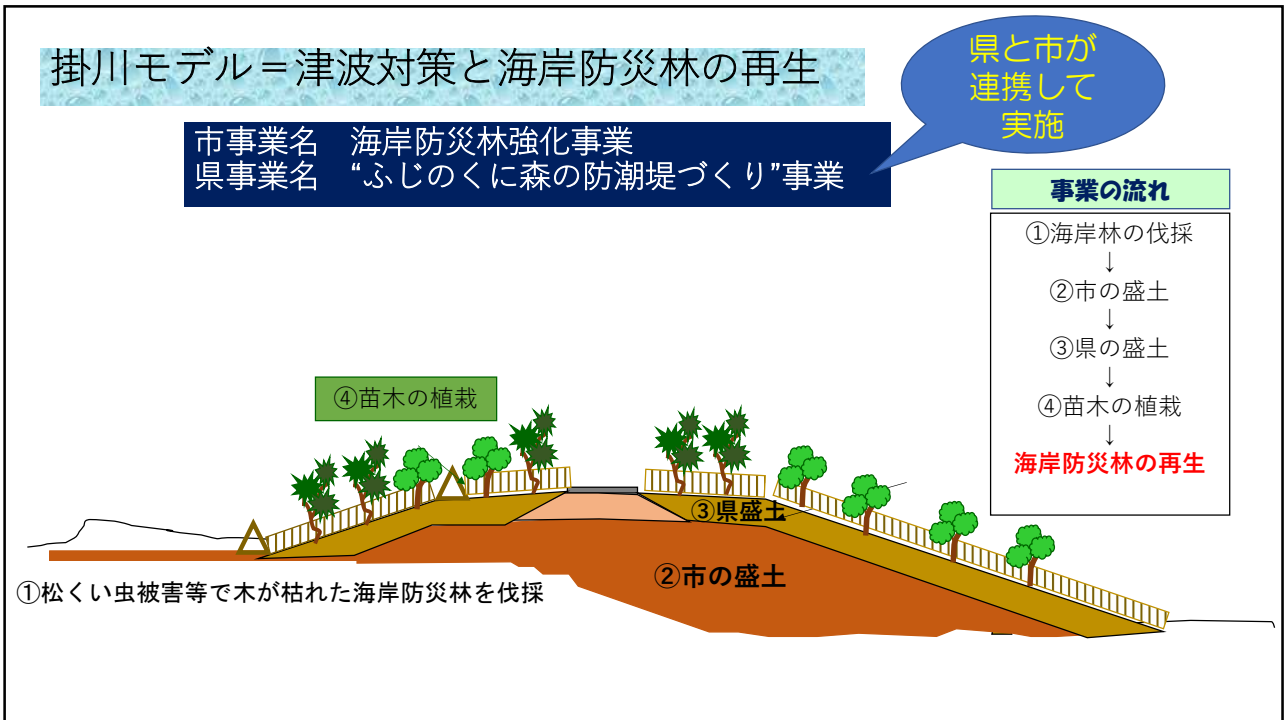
掛川モデル＝津波対策と海岸防災林の再生

市事業名　海岸防災林強化事業
県事業名　“ふじのくに森の防潮堤づくり”事業

県と市が連携して実施

事業の流れ

①海岸林の伐採
↓
②市の盛土
↓
③県の盛土
↓
④苗木の植栽
↓
海岸防災林の再生

④苗木の植栽

③県盛土

②市の盛土

①松くい虫被害等で木が枯れた海岸防災林を伐採